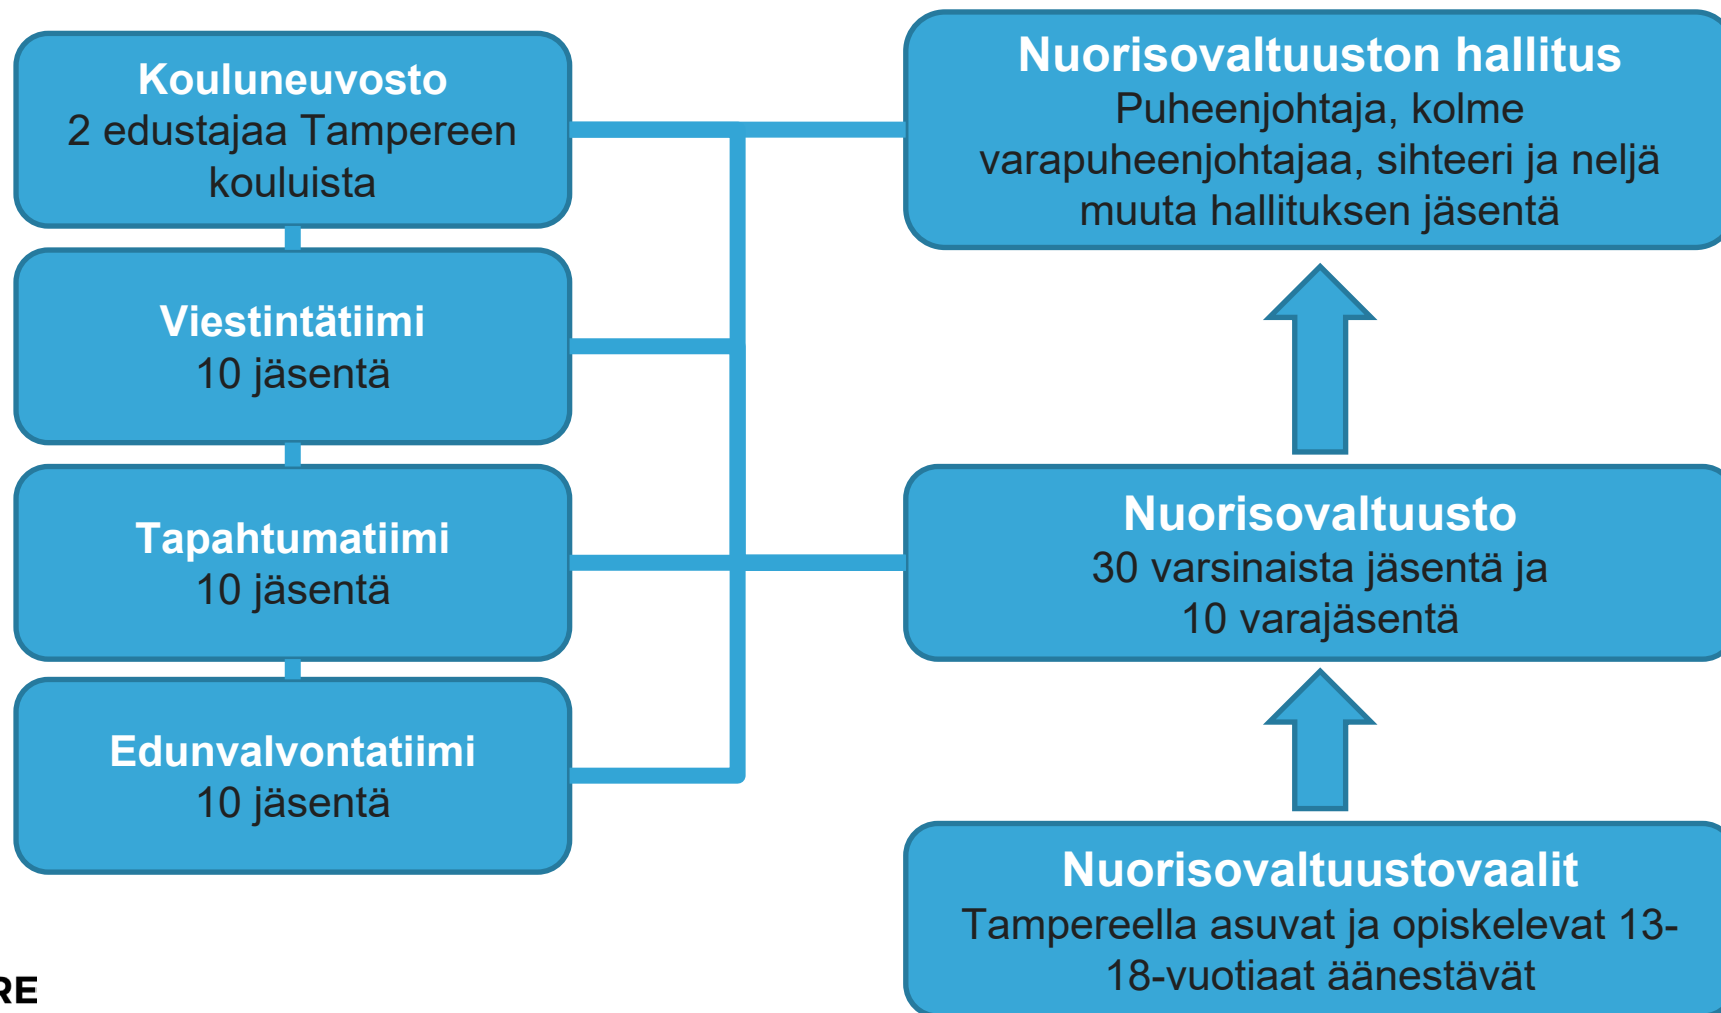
Kouluneuvosto
2 edustajaa Tampereen kouluista

Viestintätiimi
10 jäsentä

Tapahtumatiimi
10 jäsentä

Edunvalvontatiimi
10 jäsentä

Nuorisovaltuuston hallitus
Puheenjohtaja, kolme varapuheenjohtajaa, sihteeri ja neljä muuta hallituksen jäsentä

Nuorisovaltuusto
30 varsinaista jäsentä ja 10 varajäsentä

Nuorisovaltuustovaalit
Tampereella asuvat ja opiskelevat 13-18-vuotiaat äänestävät

RE